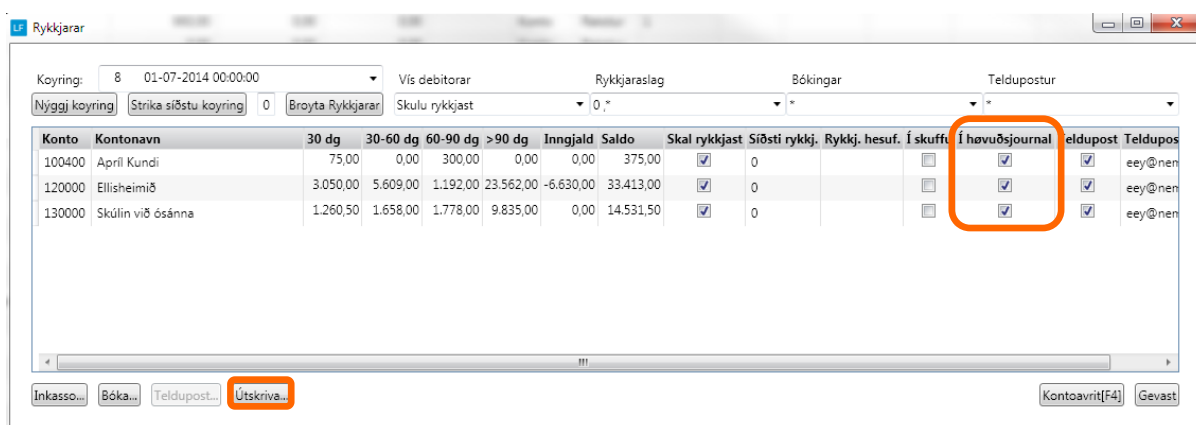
LF Rykkjarar

Koyring: 8 01-07-2014 00:00:00

Vís debitorar
Skulu rykkjast

Rykkjaraslag
0,*

Bókingar
*

Teldupostur
*

Nýggj koyring
Strika síðstu koyring
0
Broyta Rykkjarar

| Konto | Kontonavn | 30 dg | 30-60 dg | 60-90 dg | >90 dg | Inngjald | Saldo | Skal rykkjast | Síðsti rykkj. | Rykkj. hesuf. | Í skuffu | Í høvuðsjournal | Teldupost | Teldupos |
|---|---|---|---|---|---|---|---|---|---|---|---|---|---|---|
| 100400 | Apríl Kundi | 75,00 | 0,00 | 300,00 | 0,00 | 0,00 | 375,00 | ☑ | 0 | | ☐ | ☑ | ☑ | eey@nen |
| 120000 | Ellisheimið | 3.050,00 | 5.609,00 | 1.192,00 | 23.562,00 | -6.630,00 | 33.413,00 | ☑ | 0 | | ☐ | ☑ | ☑ | eey@nen |
| 130000 | Skúlin við ósánna | 1.260,50 | 1.658,00 | 1.778,00 | 9.835,00 | 0,00 | 14.531,50 | ☑ | 0 | | ☐ | ☑ | ☑ | eey@nen |

Inkasso...
Bóka...
Teldupost...
Útskriva...
Kontoavrit[F4]
Gevast